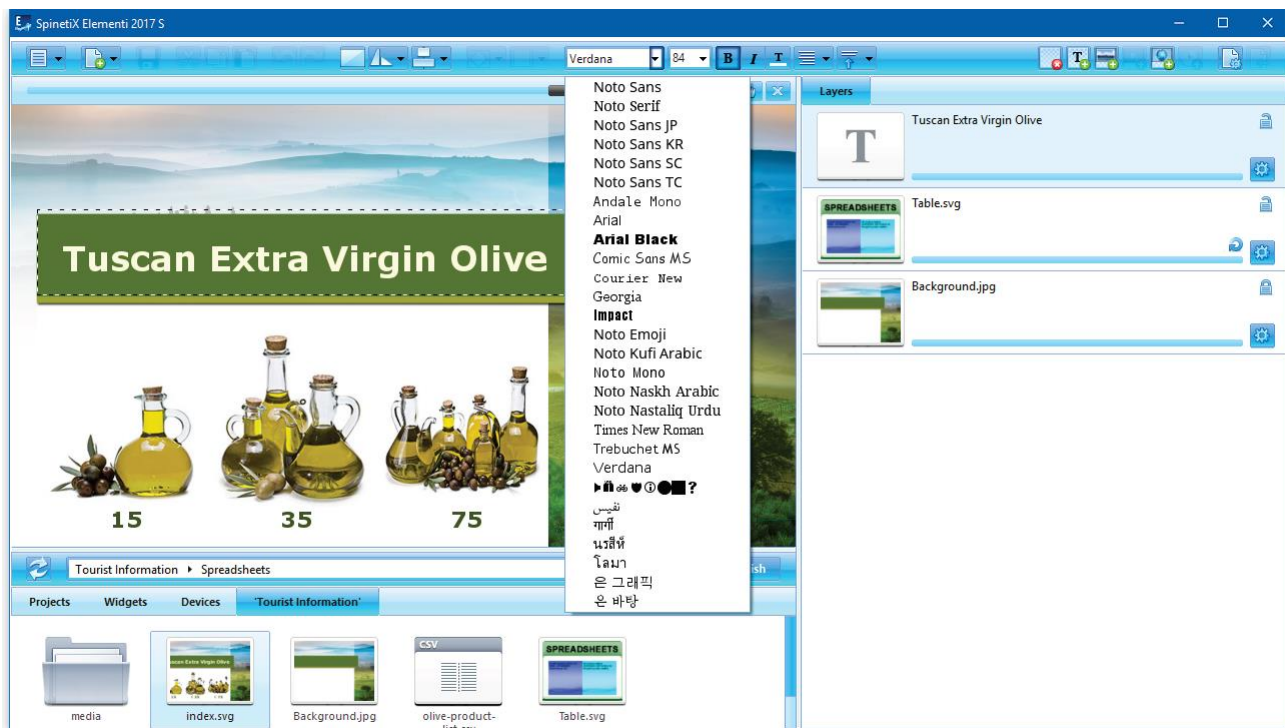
SpinetiX Elementi 2017 S

Verdana 84 B I T

Noto Sans
Noto Serif
Noto Sans JP
Noto Sans KR
Noto Sans SC
Noto Sans TC
Andale Mono
Arial
Arial Black
Comic Sans MS
Courier New
Georgia
Impact
Noto Emoji
Noto Kufi Arabic
Noto Mono
Noto Naskh Arabic
Noto Nastaliq Urdu
Times New Roman
Trebuchet MS
Verdana
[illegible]
نفيس
गार्गी
นรสีห์
โลมา
은 그래픽
은 바탕

Tuscan Extra Virgin Olive

15 35 75

Layers

Tuscan Extra Virgin Olive

SPREADSHEETS
Table.svg

Background.jpg

Tourist Information ▸ Spreadsheets

ish

Projects Widgets Devices 'Tourist Information'

Tuscan Extra Virgin Olive

CSV

SPREADSHEETS

media index.svg Background.jpg olive-product-list.csv Table.svg